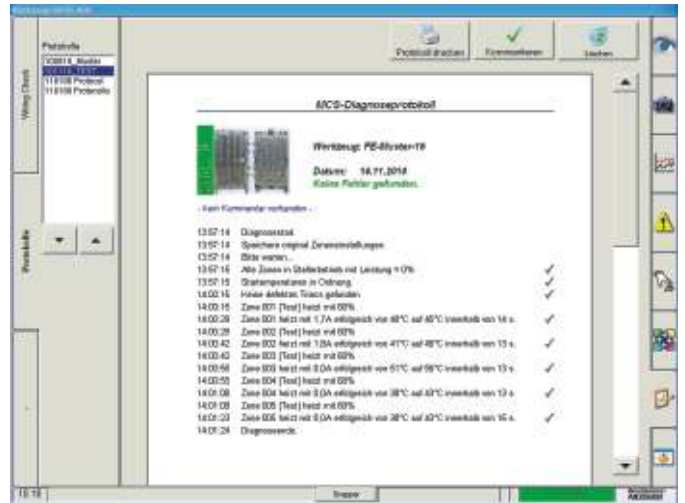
Protokolle
100818_Muster
100818_TEST
111108 Protokoll
111108 Protokolle

Wiring Check

Protokolle

Protokoll drucken
Kommentieren
Löschen

MCS-Diagnoseprotokoll

Werkzeug: PE-Muster16

Datum: 16.11.2018
Keine Fehler gefunden.

- kein Kommentar vorhanden -

13:57:14 Diagnosestart.
13:57:14 Speichere original Zoneneinstellungen.
13:57:14 Bitte warten...
13:57:15 Alle Zonen in Stellerbetrieb mit Leistung = 0%
13:57:15 Starttemperaturen in Ordnung.
14:00:15 Keine defekten Triacs gefunden.
14:00:15 Zone 001 [Test] heizt mit 60%
14:00:28 Zone 001 heizt mit 1,7A erfolgreich von 40°C auf 45°C innerhalb von 14 s.
14:00:28 Zone 002 [Test] heizt mit 60%
14:00:42 Zone 002 heizt mit 1,8A erfolgreich von 41°C auf 46°C innerhalb von 13 s.
14:00:43 Zone 003 [Test] heizt mit 60%
14:00:55 Zone 003 heizt mit 0,0A erfolgreich von 51°C auf 56°C innerhalb von 13 s.
14:00:55 Zone 004 [Test] heizt mit 60%
14:01:08 Zone 004 heizt mit 0,0A erfolgreich von 38°C auf 43°C innerhalb von 13 s.
14:01:08 Zone 005 [Test] heizt mit 60%
14:01:23 Zone 005 heizt mit 0,0A erfolgreich von 38°C auf 43°C innerhalb von 15 s.
14:01:24 Diagnoseende.

15:16
Snapper